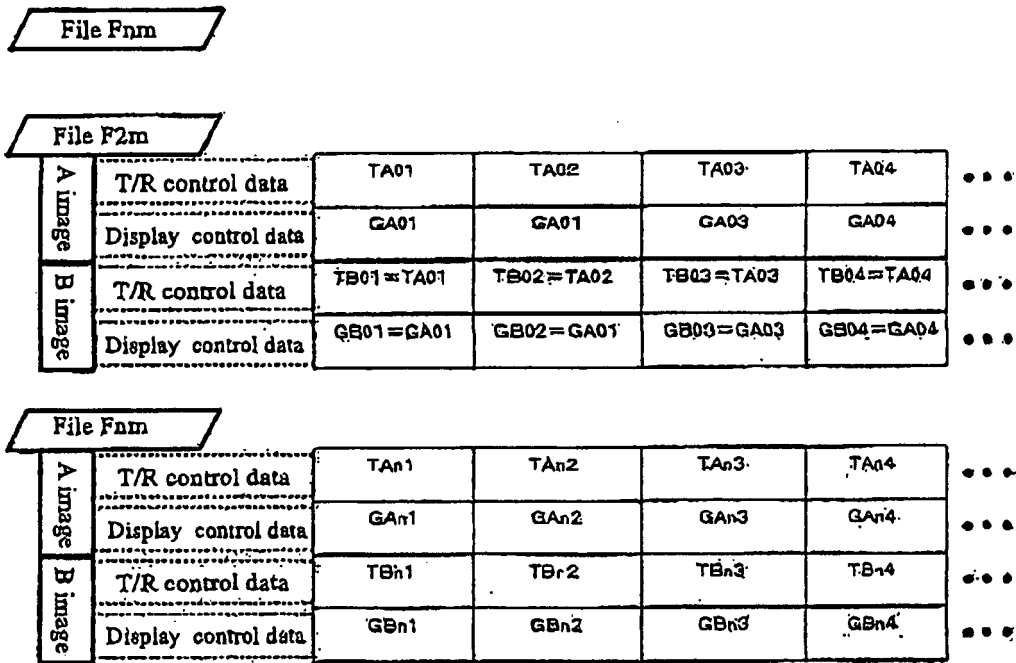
File Fnm

File F2m

| | | | | | | |
|---|---|---|---|---|---|---|
| A image | T/R control data | TA01 | TA02 | TA03 | TA04 | • • • |
| | Display control data | GA01 | GA01 | GA03 | GA04 | • • • |
| B image | T/R control data | TB01=TA01 | TB02=TA02 | TB03=TA03 | TB04=TA04 | • • • |
| | Display control data | GB01=GA01 | GB02=GA01 | GB03=GA03 | GB04=GA04 | • • • |

File Fnm

| | | | | | | |
|---|---|---|---|---|---|---|
| A image | T/R control data | TAn1 | TAn2 | TAn3 | TAn4 | • • • |
| | Display control data | GAn1 | GAn2 | GAn3 | GAn4 | • • • |
| B image | T/R control data | TBn1 | TBn2 | TBn3 | TBn4 | • • • |
| | Display control data | GBn1 | GBn2 | GBn3 | GBn4 | • • • |